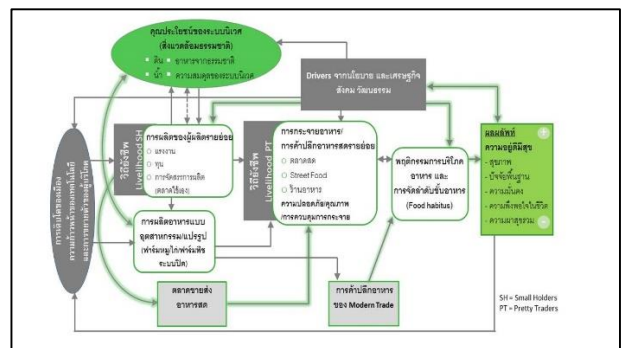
คุณประโยชน์ของระบบนิเวศ (สิ่งแวดล้อมธรรมชาติ)
○ ดิน ○ อาหารจากธรรมชาติ
○ น้ำ ○ ความสมดุลของระบบนิเวศ

Drivers จากนโยบาย และเศรษฐกิจ สังคม วัฒนธรรม

การเปลี่ยนแปลงของความต้องการของตลาดโลกและการขยายตัวของทุนข้ามชาติ

วิถีชีวิต Livelihood SH

การผลิตของผู้ผลิตรายย่อย
○ แรงงาน
○ ทุน
○ การจัดการการผลิต (ตลาด/ใช้เอง)

การผลิตอาหารแบบอุตสาหกรรม/แปรรูป (ฟาร์มหมู/ไก่/ฟาร์มพืชระบบปิด)

วิถีชีวิต Livelihood PT

การกระจายอาหาร/การค้าปลีกอาหารสดรายย่อย
○ ตลาดสด
○ Street Food
○ ร้านอาหาร
ความปลอดภัย/คุณภาพการควบคุมการกระจาย

พฤติกรรมการบริโภคอาหาร และการจัดลำดับชั้นอาหาร (Food habitus)

ผลลัพธ์ ความอยู่ดีมีสุข
- สุขภาพ
- ปัจจัยพื้นฐาน
- ความมั่นคง
- ความพึงพอใจในชีวิต
- ความมาสุขภาพ

ตลาดขายส่งอาหารสด

การค้าปลีกอาหารของ Modern Trade

SH = Small Holders
PT = Pretty Traders